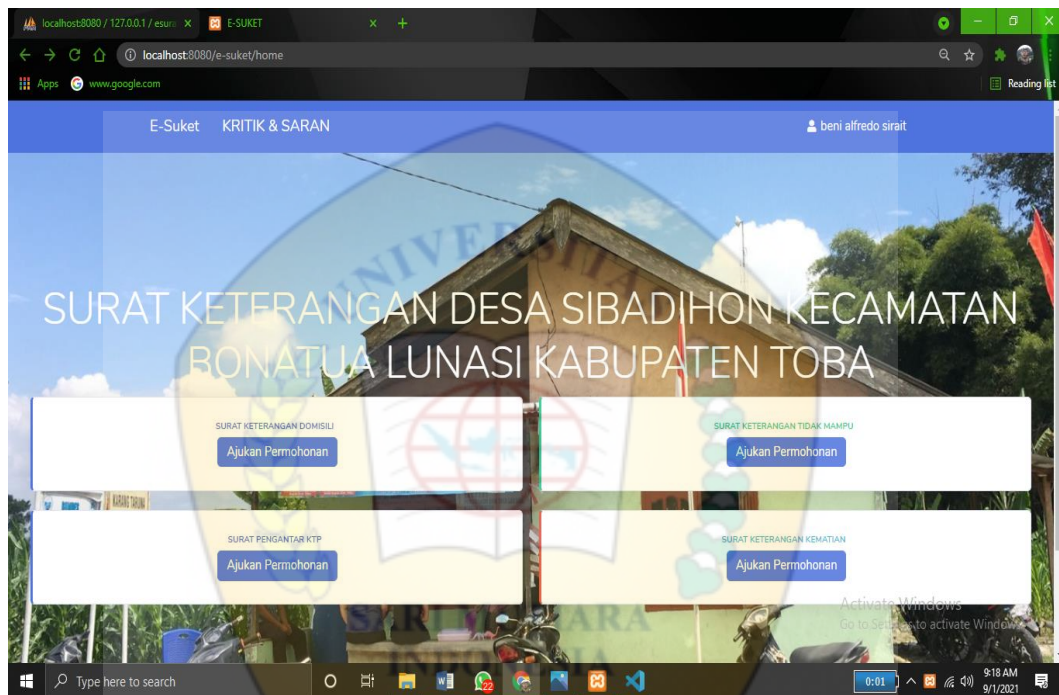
localhost:8080 / 127.0.0.1 / esura ×
E-SUKET ×
+
localhost:8080/e-suket/home
Apps
www.google.com
Reading list

E-Suket KRITIK & SARAN
beni alfredo sirait

SURAT KETERANGAN DESA SIBADIHON KECAMATAN BONATUA LUNASI KABUPATEN TOBA

SURAT KETERANGAN DOMISILI
Ajukan Permohonan

SURAT KETERANGAN TIDAK MAMPU
Ajukan Permohonan

SURAT PENGANTAR KTP
Ajukan Permohonan

SURAT KETERANGAN KEMATIAN
Ajukan Permohonan

Activate Windows
Go to Settings to activate Windows.

Type here to search
0:01
9:18 AM
9/1/2021